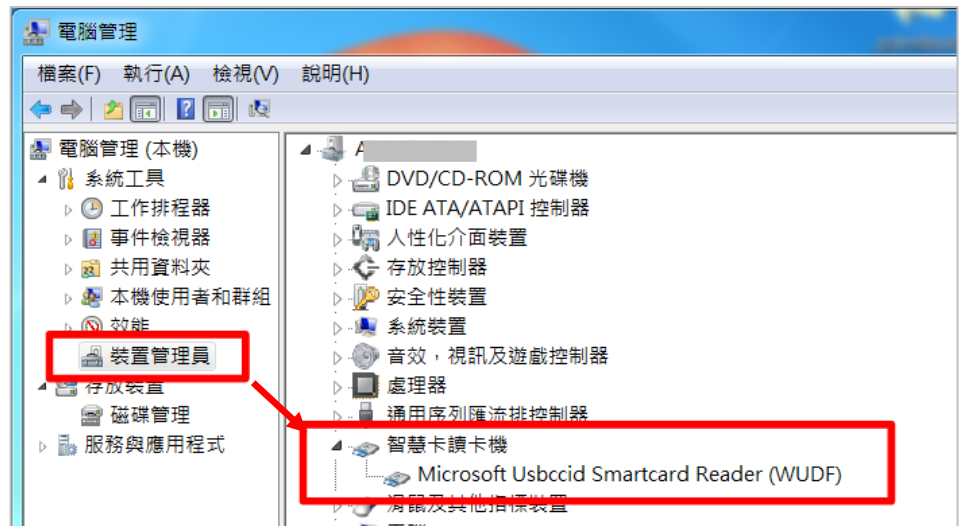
電腦管理

檔案(F) 執行(A) 檢視(V) 說明(H)

電腦管理 (本機)
系統工具
工作排程器
事件檢視器
共用資料夾
本機使用者和群組
效能
裝置管理員
存放裝置
磁碟管理
服務與應用程式

A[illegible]
DVD/CD-ROM 光碟機
IDE ATA/ATAPI 控制器
人性化介面裝置
存放控制器
安全性裝置
系統裝置
音效，視訊及遊戲控制器
處理器
通用序列匯流排控制器
智慧卡讀卡機
Microsoft Usbccid Smartcard Reader (WUDF)
滑鼠及其他指標裝置
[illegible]